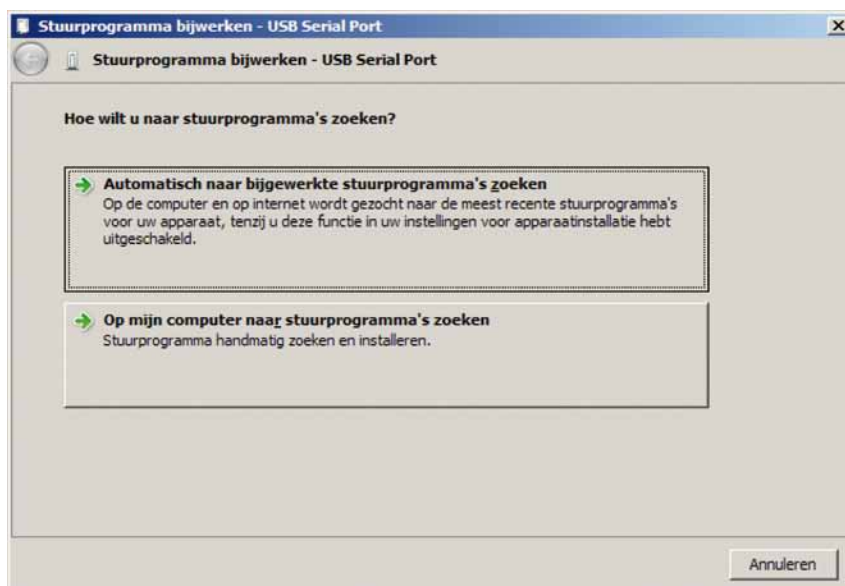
Stuurprogramma bijwerken - USB Serial Port

Stuurprogramma bijwerken - USB Serial Port

Hoe wilt u naar stuurprogramma's zoeken?

Automatisch naar bijgewerkte stuurprogramma's zoeken
Op de computer en op internet wordt gezocht naar de meest recente stuurprogramma's voor uw apparaat, tenzij u deze functie in uw instellingen voor apparaatinstallatie hebt uitgeschakeld.

Op mijn computer naar stuurprogramma's zoeken
Stuurprogramma handmatig zoeken en installeren.

Annuleren